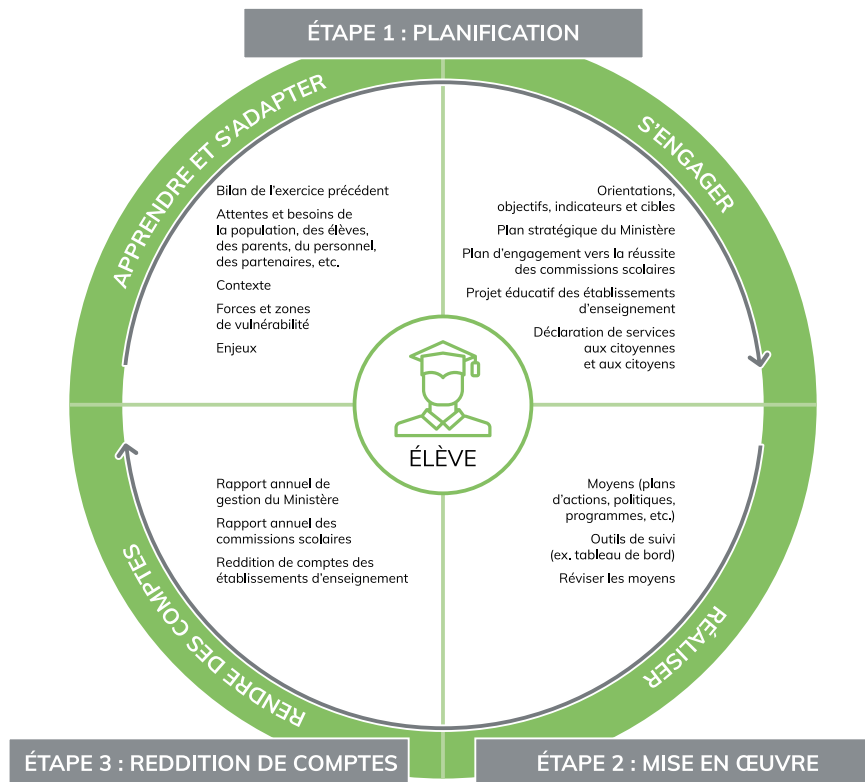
ÉTAPE 1 : PLANIFICATION

APPRENDRE ET S'ADAPTER

S'ENGAGER

Bilan de l'exercice précédent

Attentes et besoins de la population, des élèves, des parents, du personnel, des partenaires, etc.

Contexte

Forces et zones de vulnérabilité

Enjeux

Orientations, objectifs, indicateurs et cibles

Plan stratégique du Ministère

Plan d'engagement vers la réussite des commissions scolaires

Projet éducatif des établissements d'enseignement

Déclaration de services aux citoyennes et aux citoyens

ÉLÈVE

Rapport annuel de gestion du Ministère

Rapport annuel des commissions scolaires

Reddition de comptes des établissements d'enseignement

Moyens (plans d'actions, politiques, programmes, etc.)

Outils de suivi (ex. tableau de bord)

Réviser les moyens

RENDRE DES COMPTES

RÉALISER

ÉTAPE 3 : REDDITION DE COMPTES

ÉTAPE 2 : MISE EN ŒUVRE